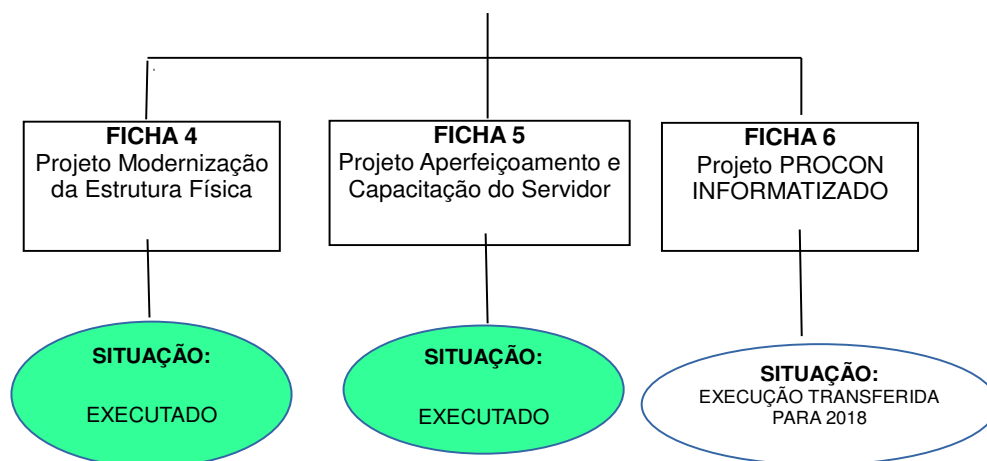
FICHA 4
Projeto Modernização da Estrutura Física

FICHA 5
Projeto Aperfeiçoamento e Capacitação do Servidor

FICHA 6
Projeto PROCON INFORMATIZADO

SITUAÇÃO:
EXECUTADO

SITUAÇÃO:
EXECUTADO

SITUAÇÃO:
EXECUÇÃO TRANSFERIDA PARA 2018